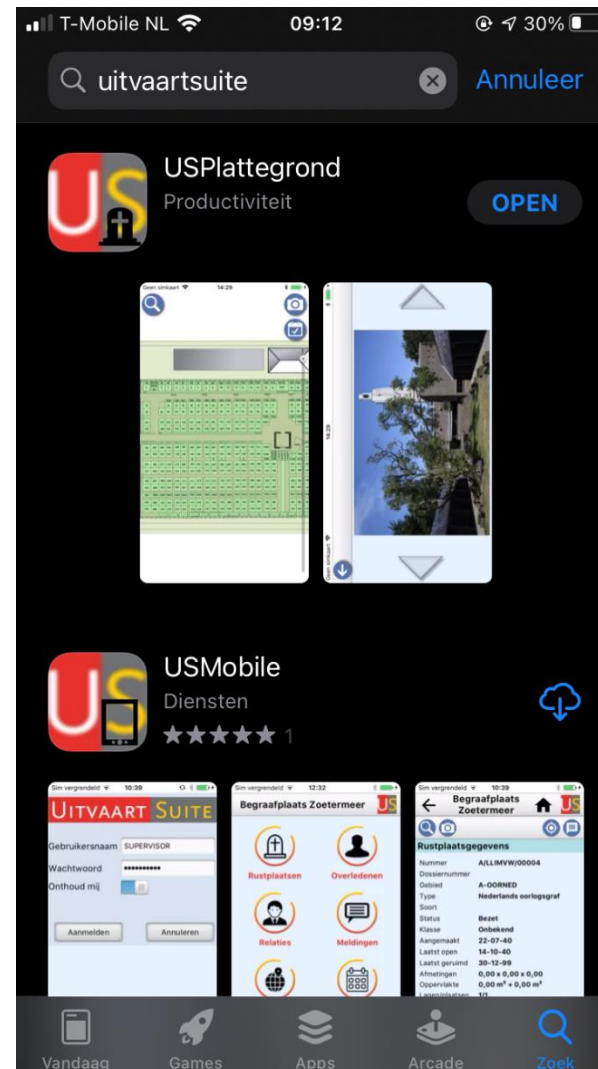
T-Mobile NL 09:12 30%

uitvaartsuite Annuleer

USPlattegrond
Productiviteit
OPEN

Geen simkaart 14:29

14:29

Geen simkaart

USMobile
Diensten
★★★★★ 1

Sim vergrendeld 10:39
UITVAART SUITE
Gebruikersnaam SUPERVISOR
Wachtwoord ••••••••••
Onthoud mij
Aanmelden
Annuleren

Sim vergrendeld 12:32
Begraafplaats Zoetermeer
Rustplaatsen
Overledenen
Relaties
Meldingen

Sim vergrendeld 10:39
Begraafplaats Zoetermeer
Rustplaatsgegevens
Nummer A/LLIMVW/00004
Dossiernummer
Gebied A-OORNED
Type Nederlands oorlogsgraf
Soort
Status Bezet
Klasse Onbekend
Aangemaakt 22-07-40
Laatst open 14-10-40
Laatst geruimd 30-12-99
Afmetingen 0,00 x 0,00 x 0,00
Oppervlakte 0,00 m² + 0,00 m²
Lagen/plaatsen 1/1

Vandaag Games Apps Arcade Zoek